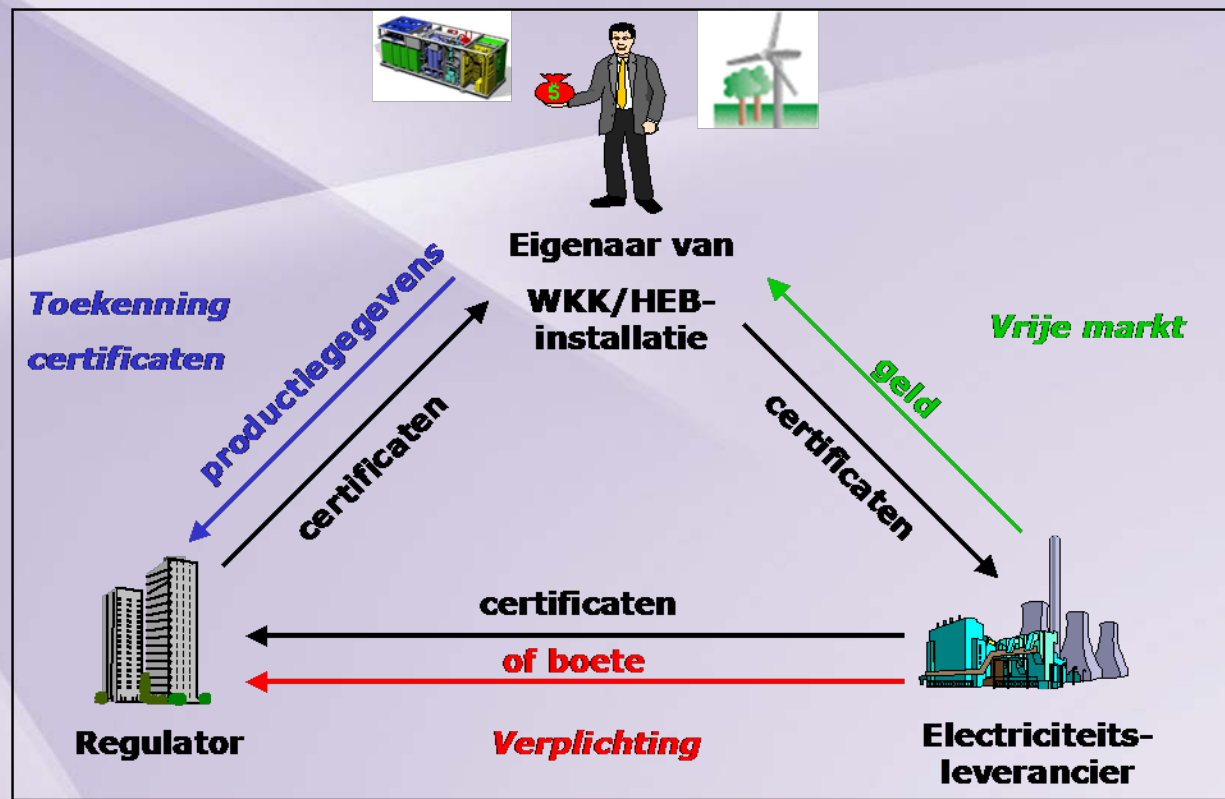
$

Eigenaar van

WKK/HEB-installatie

Toekenning certificaten

productiegegevens

certificaten

Vrije markt

geld

certificaten

certificaten

of boete

Regulator

Verplichting

Electriciteits-leverancier